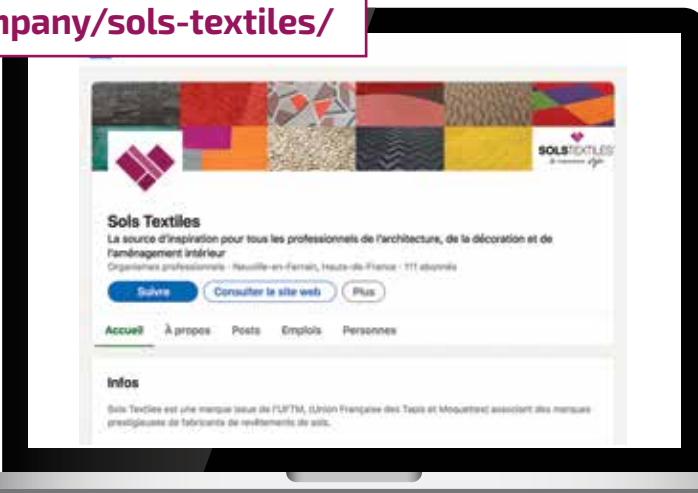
npany/sols-textiles/

SOLS TEXTILES

Sols Textiles

La source d'inspiration pour tous les professionnels de l'architecture, de la décoration et de l'aménagement intérieur

Organismes professionnels · Neuville-en-Ferrain, Hauts-de-France · 111 abonnés

Suivre

Consulter le site web

Plus

Accueil

À propos

Posts

Emplois

Personnes

Infos

Sols Textiles est une marque issue de l'UFTM, (Union Française des Tapis et Moquettes) associant des marques prestigieuses de fabricants de revêtements de sols.